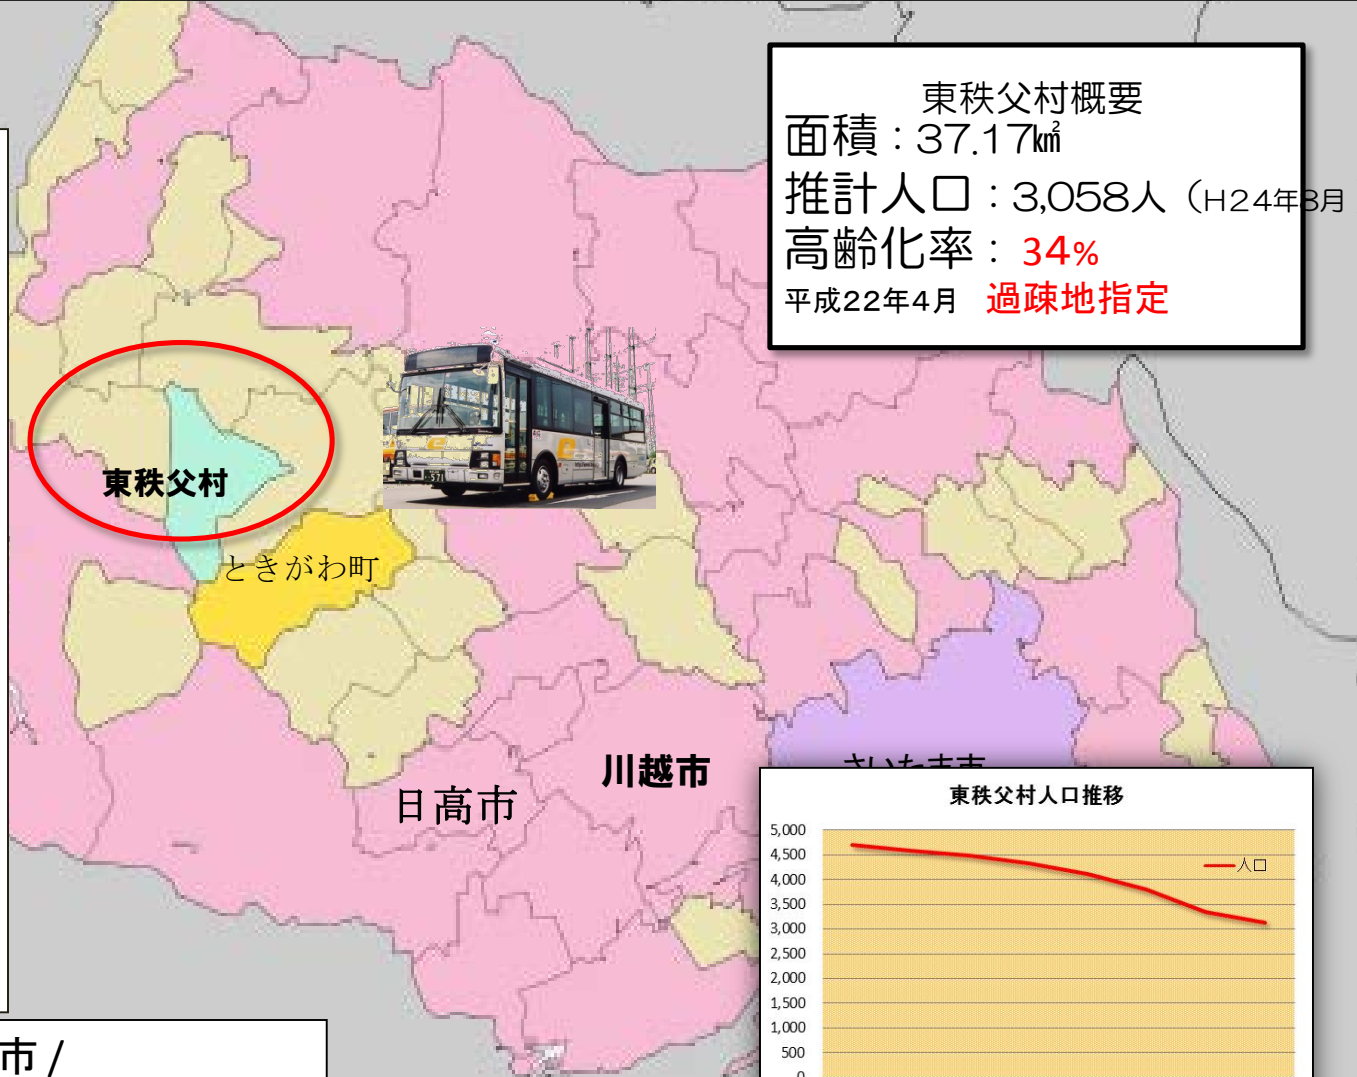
東秩父村概要
面積：37.17㎢
推計人口：3,058人（H24年8月
高齢化率： 34%
平成22年4月 過疎地指定

東秩父村

ときがわ町

日高市

川越市

さいたま市

東秩父村人口推移

5,000
4,500
4,000
3,500
3,000
2,500
2,000
1,500
1,000
500
0

人口

市 /